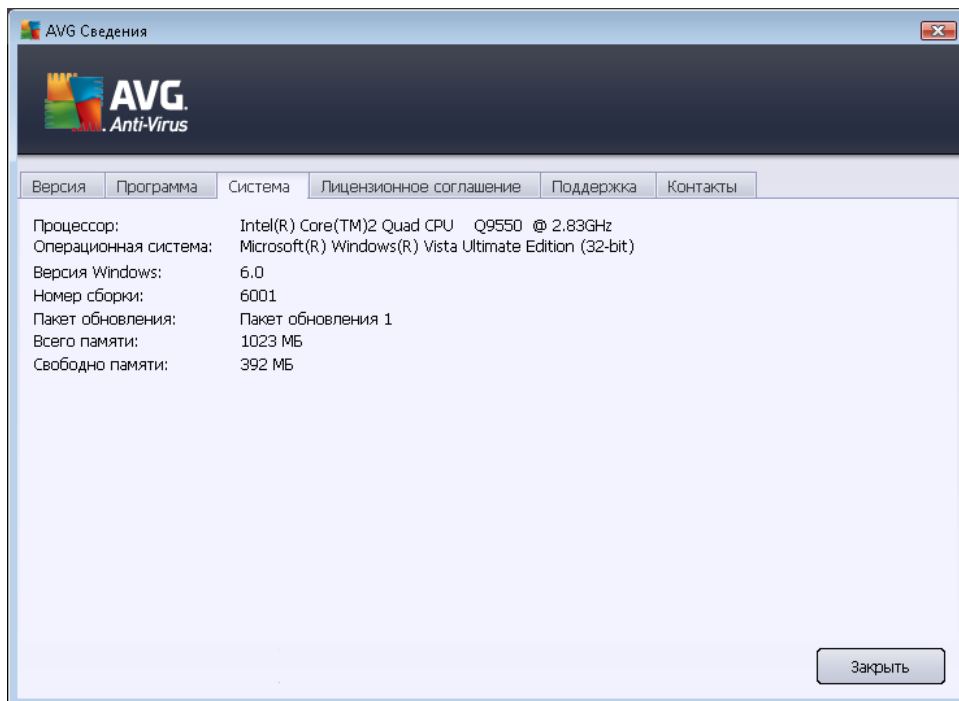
AVG Сведения

AVG. Anti-Virus

Версия | Программа | Система | Лицензионное соглашение | Поддержка | Контакты

| | |
|---|---|
| Процессор: | Intel(R) Core(TM)2 Quad CPU Q9550 @ 2.83GHz |
| Операционная система: | Microsoft(R) Windows(R) Vista Ultimate Edition (32-bit) |
| Версия Windows: | 6.0 |
| Номер сборки: | 6001 |
| Пакет обновления: | Пакет обновления 1 |
| Всего памяти: | 1023 МБ |
| Свободно памяти: | 392 МБ |

Закрыть